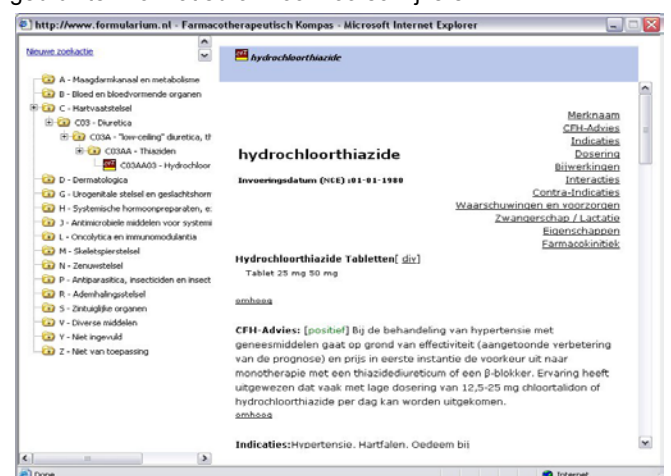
http://www.formularium.nl - Farmacotherapeutisch Kompas - Microsoft Internet Explorer

Nieuwe zoekactie

A - Maagdarmkanaal en metabolisme
B - Bloed en bloedvormende organen
C - Hartvaatstelsel
C03 - Diuretica
C03A - "low-ceiling" diuretica, th
C03AA - Thiaziden
C03AA03 - Hydrochloor
D - Dermatologica
G - Urogenitale stelsel en geslachtshorm
H - Systemische hormoonpreparaten, e:
J - Antimicrobiele middelen voor systemi
L - Oncolytica en immunomodulantia
M - Skeletspierstelsel
N - Zenuwstelsel
P - Antiparasitica, insecticiden en insect
R - Ademhalingsstelsel
S - Zintuiglijke organen
V - Diverse middelen
Y - Niet ingevuld
Z - Niet van toepassing

hydrochloorthiazide

Merknaam
CFH-Advies
Indicaties
Dosering
Bijwerkingen
Interacties
Contra-Indicaties
Waarschuwingen en voorzorgen
Zwangerschap / Lactatie
Eigenschappen
Farmacokinitiek

hydrochloorthiazide

Invoeringsdatum (NCE) :01-01-1980

Hydrochloorthiazide Tabletten[ div]
Tablet 25 mg 50 mg

omhoog

CFH-Advies: [positief] Bij de behandeling van hypertensie met geneesmiddelen gaat op grond van effectiviteit (aangetoonde verbetering van de prognose) en prijs in eerste instantie de voorkeur uit naar monotherapie met een thiazidediureticum of een β-blokker. Ervaring heeft uitgewezen dat vaak met lage dosering van 12,5-25 mg chloortalidon of hydrochloorthiazide per dag kan worden uitgekomen.
omhoog

Indicaties:Hypertensie. Hartfalen. Oedeem bij

Done
Internet